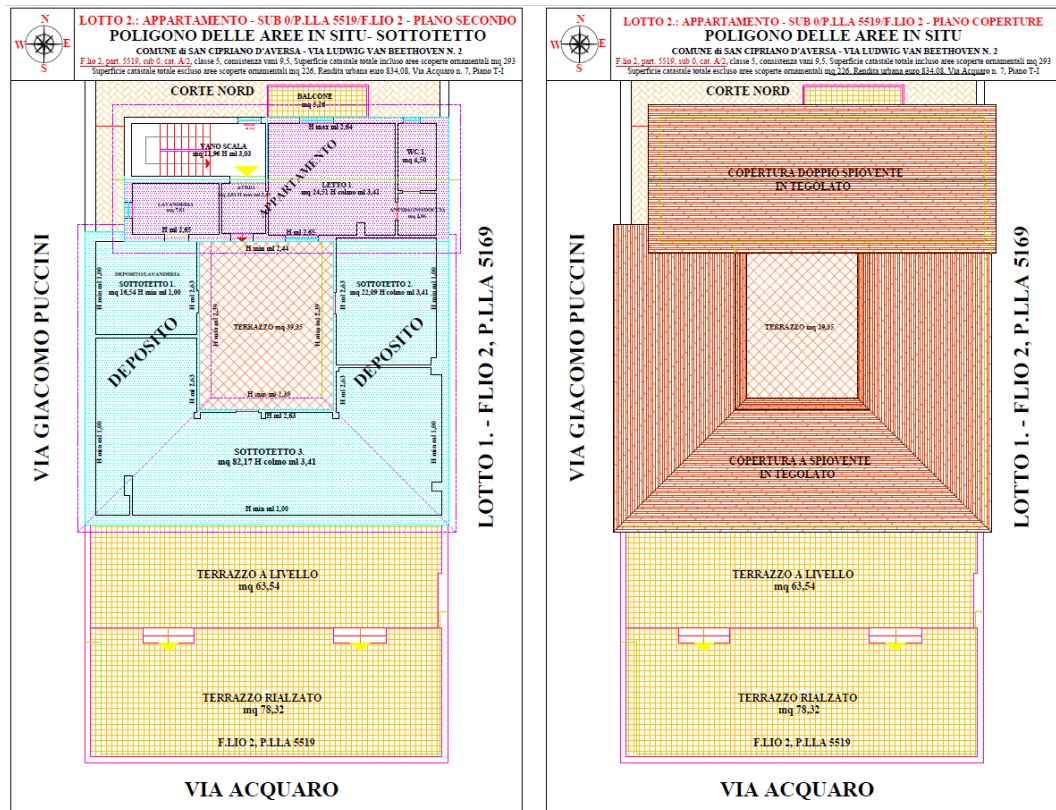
N
W E
S

LOTTO 2.: APPARTAMENTO - SUB 0/P.LLA 5519/F.LIO 2 - PIANO SECONDO
POLIGONO DELLE AREE IN SITU- SOTTOTETTO
COMUNE di SAN CIPRIANO D'AVERSA - VIA LUDWIG VAN BEETHOVEN N. 2
F.lio 2, part. 5519, sub 0, cat. A/2, classe 5, consistenza vani 9,5, Superficie catastale totale incluso aree scoperte ornamentali mq 293
Superficie catastale totale escluso aree scoperte ornamentali mq 226, Rendita urbana euro 834,08, Via Acquaro n. 7, Piano T-1

CORTE NORD
BALCONE
mq 5,26
H max ml 2,64
VANO SCALA
mq 11,96 H ml 3,03
APPARTAMENTO
WC 1
mq 4,50
LETTO 1
mq 24,51 H colmo ml 3,41
LAVANDERIA
mq 7,81
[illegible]
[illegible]
H ml 2,65
H ml 2,65
H min ml 2,44
DEPOSITO/LAVANDERIA
SOTTOTETTO 1
mq 16,54 H min ml 1,00
SOTTOTETTO 2
mq 22,09 H colmo ml 3,41
H min ml 1,00
H ml 2,63
H min ml 2,30
TERRAZZO mq 39,35
H min ml 2,30
H ml 2,63
H min ml 1,00
DEPOSITO
DEPOSITO
H ml 2,63
H min ml 2,30
H ml 2,63
H ml 2,63
H min ml 1,00
SOTTOTETTO 3
mq 82,17 H colmo ml 3,41
H min ml 1,00
H min ml 1,00
VIA GIACOMO PUCCINI
LOTTO 1. - FLIO 2, P.LLA 5169
TERRAZZO A LIVELLO
mq 63,54
TERRAZZO RIALZATO
mq 78,32
F.LIO 2, P.LLA 5519
VIA ACQUARO

N
W E
S

LOTTO 2.: APPARTAMENTO - SUB 0/P.LLA 5519/F.LIO 2 - PIANO COPERTURE
POLIGONO DELLE AREE IN SITU
COMUNE di SAN CIPRIANO D'AVERSA - VIA LUDWIG VAN BEETHOVEN N. 2
F.lio 2, part. 5519, sub 0, cat. A/2, classe 5, consistenza vani 9,5, Superficie catastale totale incluso aree scoperte ornamentali mq 293
Superficie catastale totale escluso aree scoperte ornamentali mq 226, Rendita urbana euro 834,08, Via Acquaro n. 7, Piano T-1

CORTE NORD
COPERTURA DOPPIO SPIOVENTE
IN TEGOLATO
TERRAZZO mq 39,35
COPERTURA A SPIOVENTE
IN TEGOLATO
VIA GIACOMO PUCCINI
LOTTO 1. - FLIO 2, P.LLA 5169
TERRAZZO A LIVELLO
mq 63,54
TERRAZZO RIALZATO
mq 78,32
F.LIO 2, P.LLA 5519
VIA ACQUARO